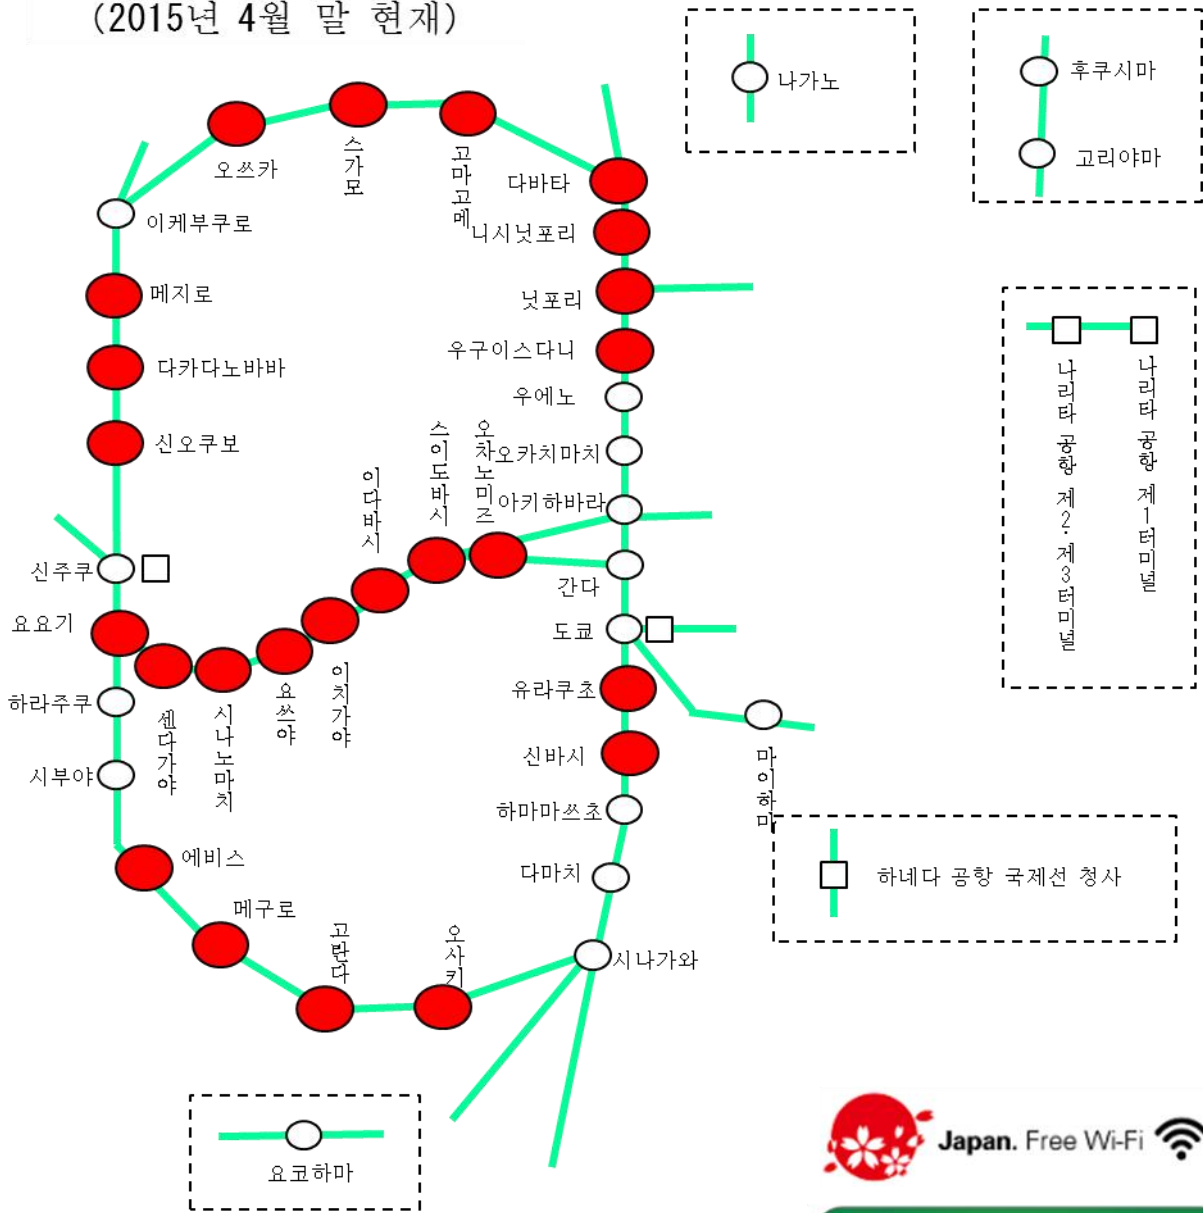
(2015년 4월 말 현재)

나가노

후쿠시마

고리야마

오쓰카

스가모

고마고메

다바타

이케부쿠로

니시닛포리

메지로

닛포리

다카다노바바

우구이스다니

우에노

신오쿠보

오카치마치

오차노미즈

스이도바시

이다바시

아키하바라

신주쿠

간다

요요기

도쿄

유라쿠초

하라주쿠

센다가야

시나노마치

요쓰야

이치가야

신바시

시부야

하마마쓰초

마이하마

에비스

다마치

메구로

고탄다

오사키

시나가와

나리타 공항 제2·제3터미널

나리타 공항 제1터미널

하네다 공항 국제선 청사

요코하마

Japan. Free Wi-Fi